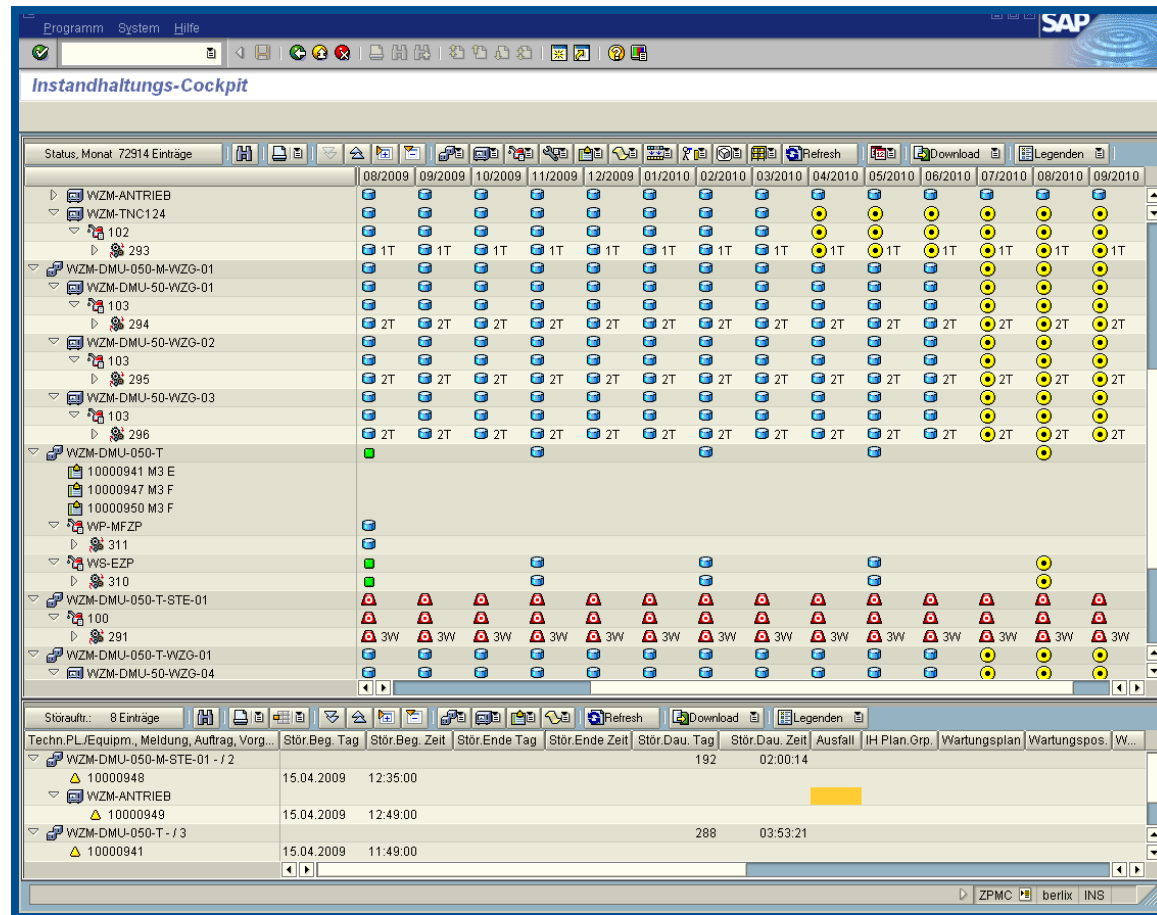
Programm System Hilfe

SAP

Instandhaltungs-Cockpit

Status, Monat 72914 Einträge

Refresh

Download

Legenden

| | 08/2009 | 09/2009 | 10/2009 | 11/2009 | 12/2009 | 01/2010 | 02/2010 | 03/2010 | 04/2010 | 05/2010 | 06/2010 | 07/2010 | 08/2010 | 09/2010 |
|---|---|---|---|---|---|---|---|---|---|---|---|---|---|---|
| WZM-ANTRIEB | | | | | | | | | | | | | | |
| WZM-TNC124 | | | | | | | | | | | | | | |
| 102 | | | | | | | | | | | | | | |
| 293 | 1T | 1T | 1T | 1T | 1T | 1T | 1T | 1T | 1T | 1T | 1T | 1T | 1T | 1T |
| WZM-DMU-050-M-WZG-01 | | | | | | | | | | | | | | |
| WZM-DMU-50-WZG-01 | | | | | | | | | | | | | | |
| 103 | | | | | | | | | | | | | | |
| 294 | 2T | 2T | 2T | 2T | 2T | 2T | 2T | 2T | 2T | 2T | 2T | 2T | 2T | 2T |
| WZM-DMU-50-WZG-02 | | | | | | | | | | | | | | |
| 103 | | | | | | | | | | | | | | |
| 295 | 2T | 2T | 2T | 2T | 2T | 2T | 2T | 2T | 2T | 2T | 2T | 2T | 2T | 2T |
| WZM-DMU-50-WZG-03 | | | | | | | | | | | | | | |
| 103 | | | | | | | | | | | | | | |
| 296 | 2T | 2T | 2T | 2T | 2T | 2T | 2T | 2T | 2T | 2T | 2T | 2T | 2T | 2T |
| WZM-DMU-050-T | | | | | | | | | | | | | | |
| 10000941 M3 E | | | | | | | | | | | | | | |
| 10000947 M3 F | | | | | | | | | | | | | | |
| 10000950 M3 F | | | | | | | | | | | | | | |
| WP-MFZP | | | | | | | | | | | | | | |
| 311 | | | | | | | | | | | | | | |
| WS-EZP | | | | | | | | | | | | | | |
| 310 | | | | | | | | | | | | | | |
| WZM-DMU-050-T-STE-01 | | | | | | | | | | | | | | |
| 100 | | | | | | | | | | | | | | |
| 291 | 3W | 3W | 3W | 3W | 3W | 3W | 3W | 3W | 3W | 3W | 3W | 3W | 3W | 3W |
| WZM-DMU-050-T-WZG-01 | | | | | | | | | | | | | | |
| WZM-DMU-50-WZG-04 | | | | | | | | | | | | | | |

Störaufr.: 8 Einträge

Refresh

Download

Legenden

| Techn.PL./Equipm., Meldung, Auftrag, Vorg... | Stör.Beg. Tag | Stör.Beg. Zeit | Stör.Ende Tag | Stör.Ende Zeit | Stör.Dau. Tag | Stör.Dau. Zeit | Ausfall | IH Plan.Grp. | Wartungsplan | Wartungspos. | W... |
|---|---|---|---|---|---|---|---|---|---|---|---|
| WZM-DMU-050-M-STE-01 - / 2 | | | | | 192 | 02:00:14 | | | | | |
| 10000948 | 15.04.2009 | 12:35:00 | | | | | | | | | |
| WZM-ANTRIEB | | | | | | | | | | | |
| 10000949 | 15.04.2009 | 12:49:00 | | | | | | | | | |
| WZM-DMU-050-T - / 3 | | | | | 288 | 03:53:21 | | | | | |
| 10000941 | 15.04.2009 | 11:49:00 | | | | | | | | | |

ZPMC berlix INS